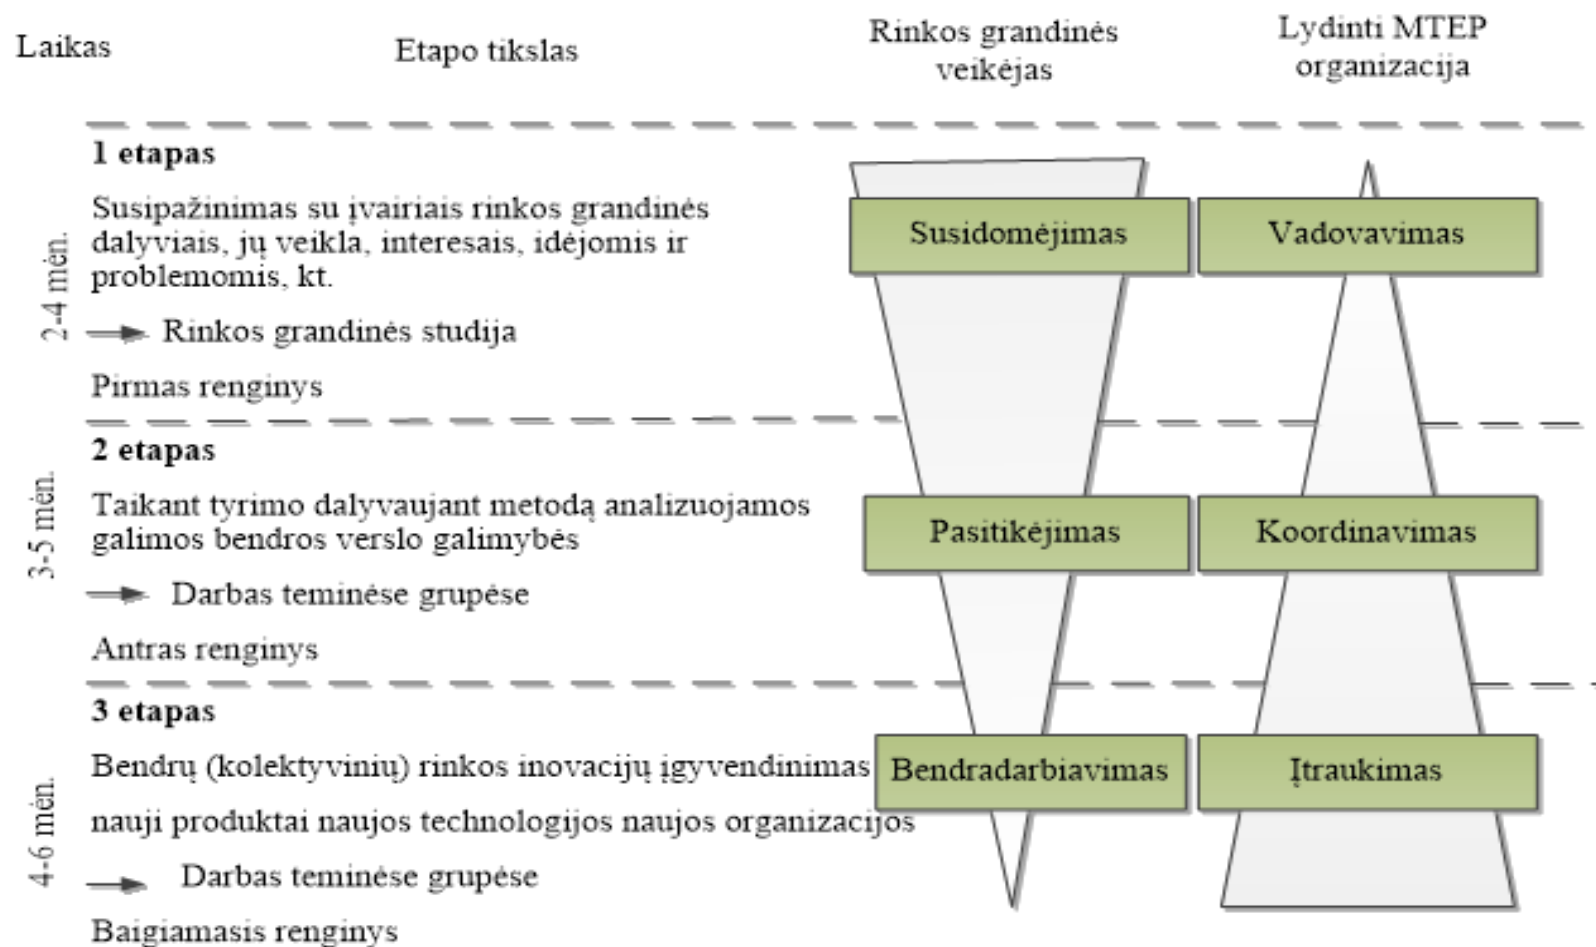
Laikas

Etapo tikslas

Rinkos grandinės veikėjas

Lydinti MTEP organizacija

1 etapas

2-4 mėn.

Susipažinimas su įvairiais rinkos grandinės dalyviais, jų veikla, interesais, idėjomis ir problemomis, kt.

Rinkos grandinės studija

Pirmas renginys

Susidomėjimas

Vadovavimas

2 etapas

3-5 mėn.

Taikant tyrimo dalyvaujant metodą analizuojamos galimos bendros verslo galimybės

Darbas teminėse grupėse

Antras renginys

Pasitikėjimas

Koordinavimas

3 etapas

4-6 mėn.

Bendrų (kolektyvinių) rinkos inovacijų įgyvendinimas

nauji produktai naujos technologijos naujos organizacijos

Darbas teminėse grupėse

Baigiamasis renginys

Bendradarbiavimas

Įtraukimas